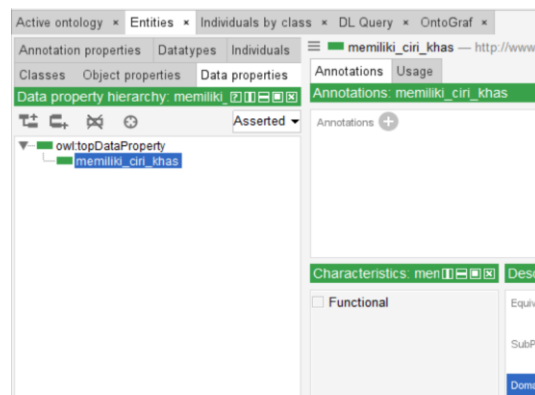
Active ontology × Entities × Individuals by class × DL Query × OntoGraf ×

Annotation properties Datatypes Individuals
Classes Object properties Data properties
Data property hierarchy: memiliki_
Asserted
owl:topDataProperty
memiliki_ciri_khas

memiliki_ciri_khas — http://www
Annotations Usage
Annotations: memiliki_ciri_khas
Annotations

Characteristics: men
Functional
Desc
Equiv
SubP
Doma